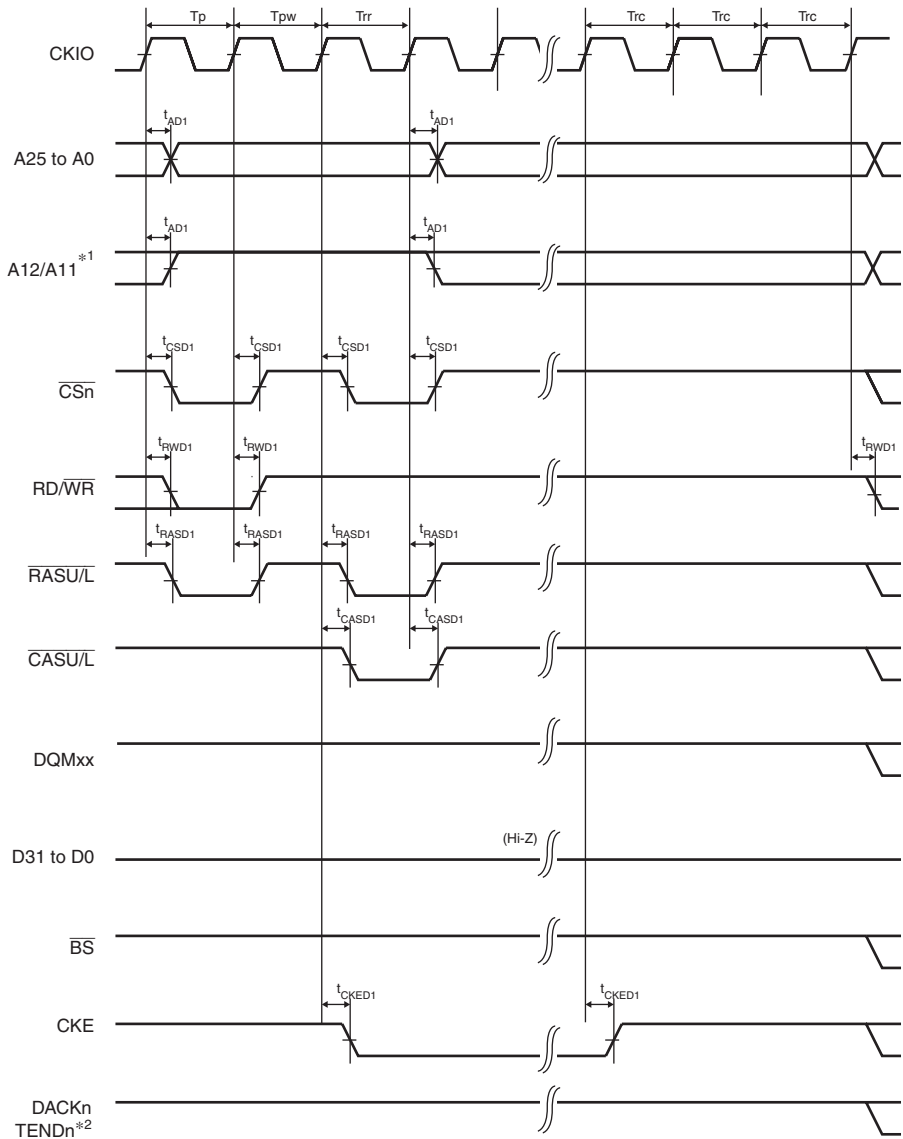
Tp Tpw Trr Trc Trc Trc

CKIO

$t_{AD1}$ $t_{AD1}$

A25 to A0

$t_{AD1}$ $t_{AD1}$

A12/A11$^{*1}$

$t_{CSD1}$ $t_{CSD1}$ $t_{CSD1}$ $t_{CSD1}$

$\overline{CSn}$

$t_{RWD1}$ $t_{RWD1}$ $t_{RWD1}$

RD/$\overline{WR}$

$t_{RASD1}$ $t_{RASD1}$ $t_{RASD1}$ $t_{RASD1}$

$\overline{RASU/L}$

$t_{CASD1}$ $t_{CASD1}$

$\overline{CASU/L}$

DQMxx

(Hi-Z)

D31 to D0

$\overline{BS}$

$t_{CKED1}$ $t_{CKED1}$

CKE

DACKn
TENDn$^{*2}$